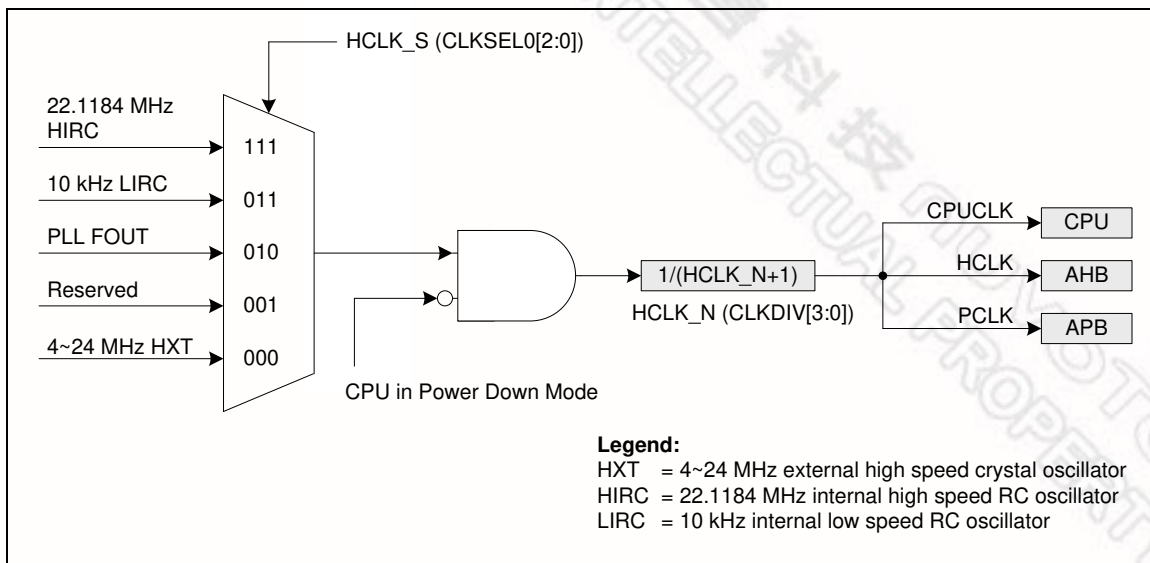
HCLK_S (CLKSEL0[2:0])

22.1184 MHz HIRC
111

10 kHz LIRC
011

PLL FOUT
010

Reserved
001

4~24 MHz HXT
000

CPU in Power Down Mode

1/(HCLK_N+1)
HCLK_N (CLKDIV[3:0])

CPUCLK
CPU
HCLK
AHB
PCLK
APB

**Legend:**
HXT = 4~24 MHz external high speed crystal oscillator
HIRC = 22.1184 MHz internal high speed RC oscillator
LIRC = 10 kHz internal low speed RC oscillator